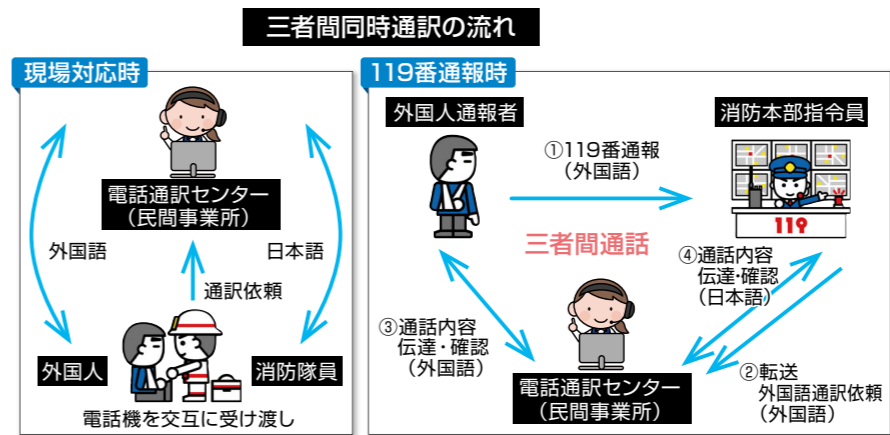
三者間同時通訳の流れ

現場対応時

電話通訳センター
（民間事業所）

外国語

日本語

通訳依頼

外国人

消防隊員

電話機を交互に受け渡し

119番通報時

外国人通報者

消防本部指令員

①119番通報
（外国語）

119

三者間通話

④通話内容
伝達・確認
（日本語）

③通話内容
伝達・確認
（外国語）

②転送
外国語通訳依頼
（外国語）

電話通訳センター
（民間事業所）